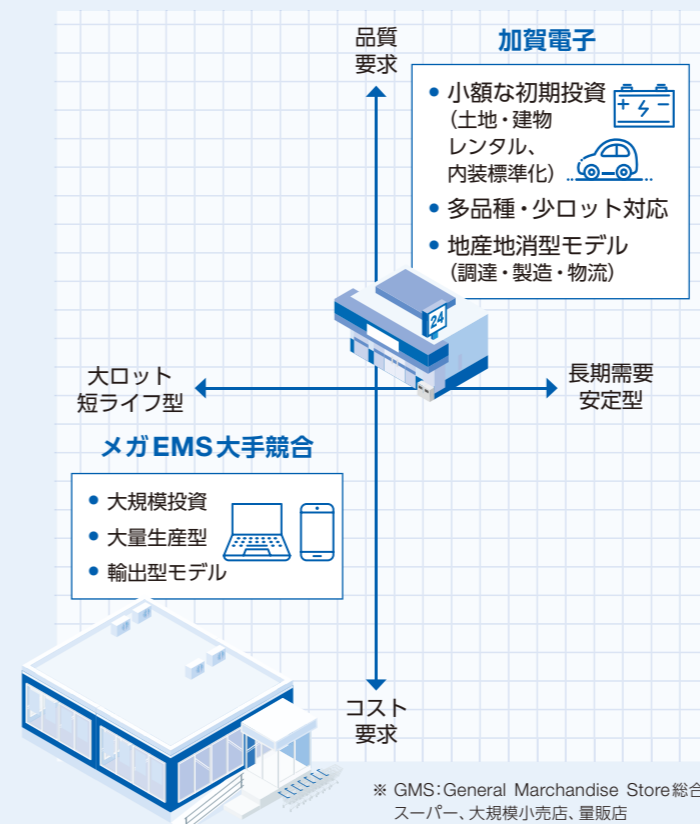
品質
要求

加賀電子

● 小額な初期投資
（土地・建物
レンタル、
内装標準化）
● 多品種・少ロット対応
● 地産地消型モデル
（調達・製造・物流）

24

大ロット
短ライフ型

長期需要
安定型

メガEMS大手競合

● 大規模投資
● 大量生産型
● 輸出型モデル

コスト
要求

※ GMS：General Marchandise Store総合
スーパー、大規模小売店、量販店